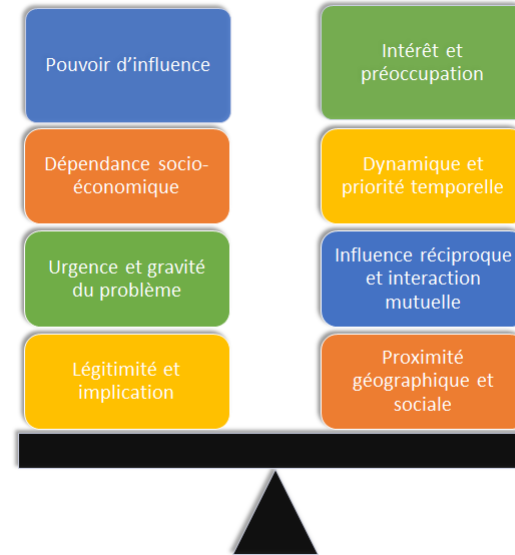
Pouvoir d’influence

Dépendance socio-économique

Urgence et gravité du problème

Légitimité et implication

Intérêt et préoccupation

Dynamique et priorité temporelle

Influence réciproque et interaction mutuelle

Proximité géographique et sociale